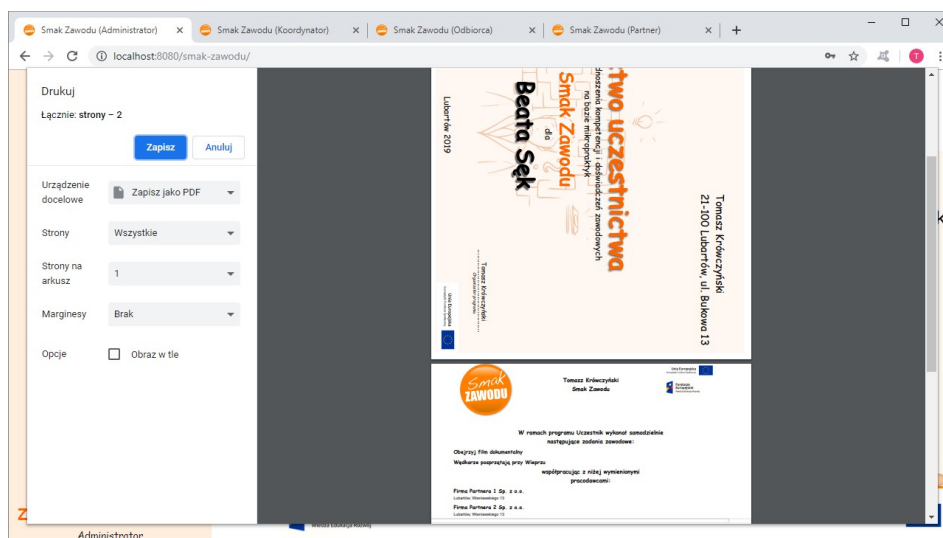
Smak Zawodu (Administrator) × Smak Zawodu (Koordynator) × Smak Zawodu (Odbiorca) × Smak Zawodu (Partner) × +

localhost:8080/smak-zawodu/

Drukuj

Łącznie: strony – 2

Zapisz Anuluj

Urządzenie docelowe Zapisz jako PDF

Strony Wszystkie

Strony na arkusz 1

Marginesy Brak

Opcje Obraz w tle

two uczestnictwa
dnoszenia kompetencji i doświadczeń zawodowych
na bazie mikropraktyk
Smak Zawodu
dla
Beata Sęk
Lubartów 2019
Tomasz Krówczyński
21-100 Lubartów, ul. Bukowa 13
Tomasz Krówczyński
Organizator programu
Unia Europejska

Smak ZAWODU
Tomasz Krówczyński
Smak Zawodu
Unia Europejska
Fundusze Europejskie

W ramach programu Uczestnik wykonał samodzielnie następujące zadania zawodowe:
Obejrzyj film dokumentalny
Wędkarze pozpracują przy Wieprzu
współpracując z niżej wymienionymi pracodawcami:
Firma Partnera 1 Sp. z o.o.
Lubartów, Wierzbowskiego 10
Firma Partnera 2 Sp. z o.o.
Lubartów, Wierzbowskiego 10

Administrator
Wiedza Edukacja Rozwój